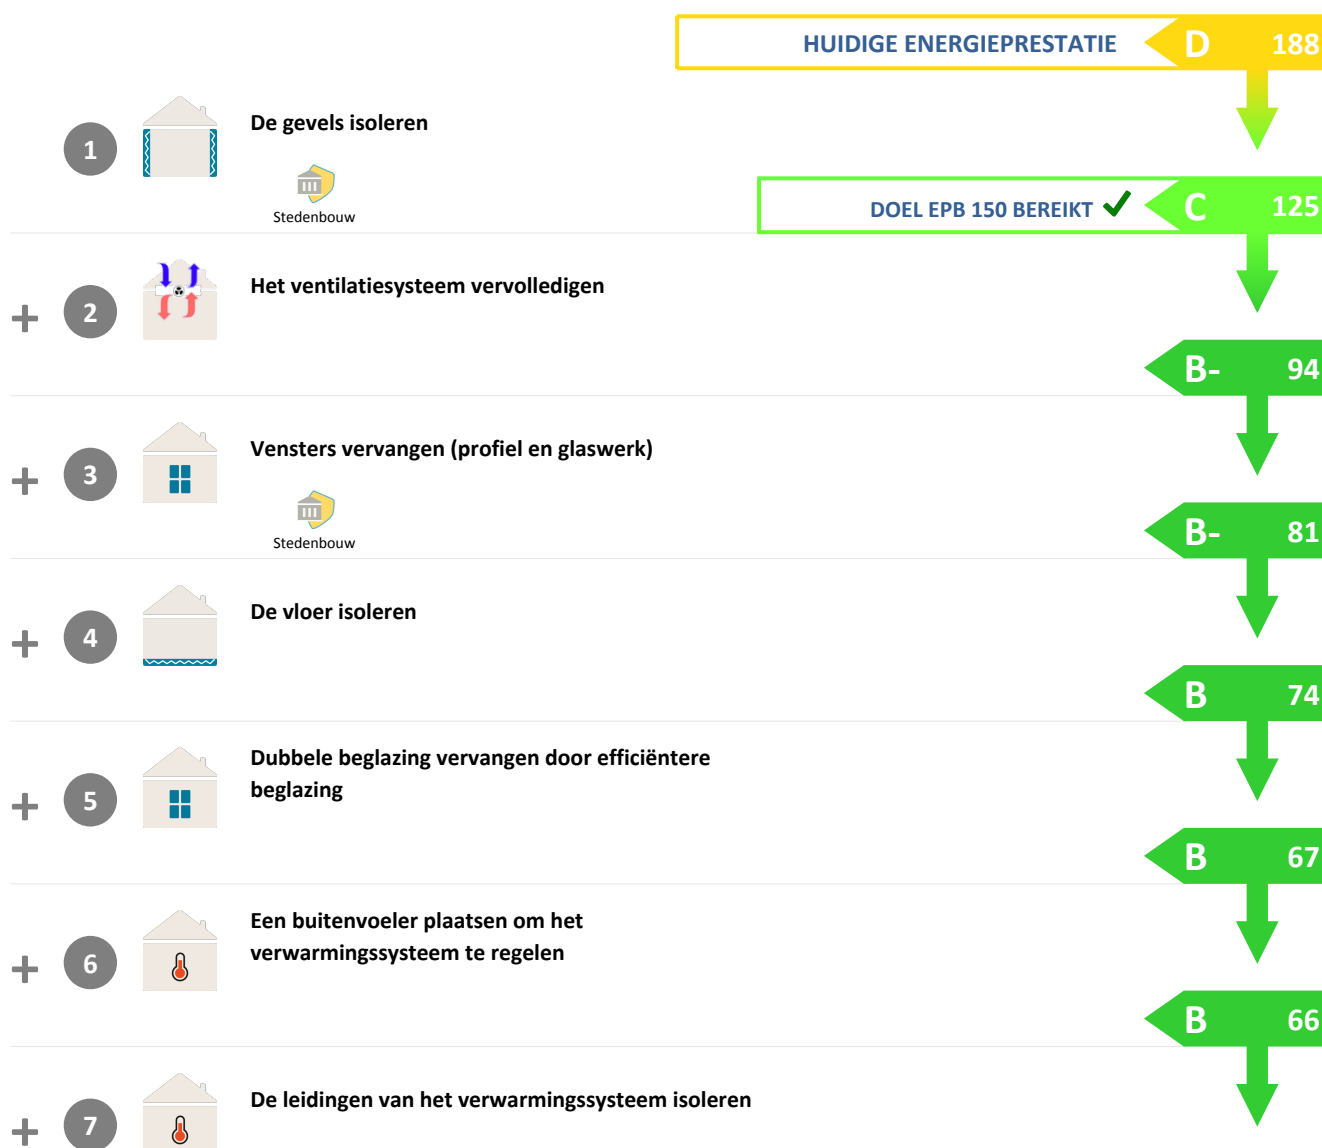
HUIDIGE ENERGIEPRESTATIE D 188

1 De gevels isoleren

Stedenbouw

DOEL EPB 150 BEREIKT ✓ C 125

+ 2 Het ventilatiesysteem vervolledigen

B- 94

+ 3 Vensters vervangen (profiel en glaswerk)

Stedenbouw

B- 81

+ 4 De vloer isoleren

B 74

+ 5 Dubbele beglazing vervangen door efficiëntere beglazing

B 67

+ 6 Een buitenvoeler plaatsen om het verwarmingssysteem te regelen

B 66

+ 7 De leidingen van het verwarmingssysteem isoleren